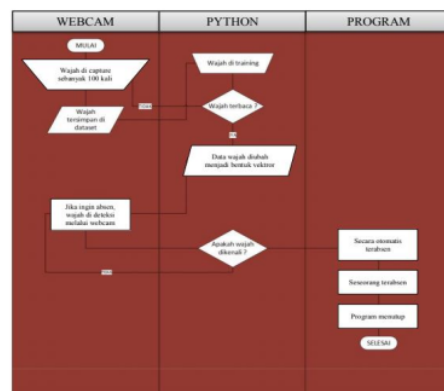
WEBCAM

PYTHON

PROGRAM

MULAI

Wajah di capture sebanyak 100 kali

Wajah tersimpan di dataset

Wajah di training

Wajah terbaca ?

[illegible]

OK

Data wajah diubah menjadi bentuk vektor

Jika ingin absen, wajah di deteksi melalui webcam

Apakah wajah dikenali ?

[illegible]

Secara otomatis terabsen

Seseorang terabsen

Program menutup

SELESAI